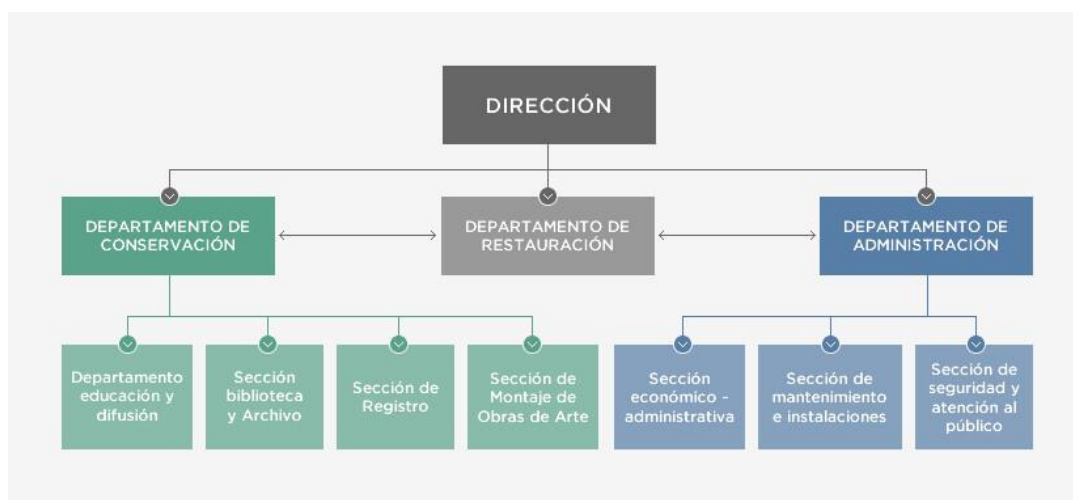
DIRECCIÓN

DEPARTAMENTO DE CONSERVACIÓN

DEPARTAMENTO DE RESTAURACIÓN

DEPARTAMENTO DE ADMINISTRACIÓN

Departamento educación y difusión

Sección biblioteca y Archivo

Sección de Registro

Sección de Montaje de Obras de Arte

Sección económico - administrativa

Sección de mantenimiento e instalaciones

Sección de seguridad y atención al público